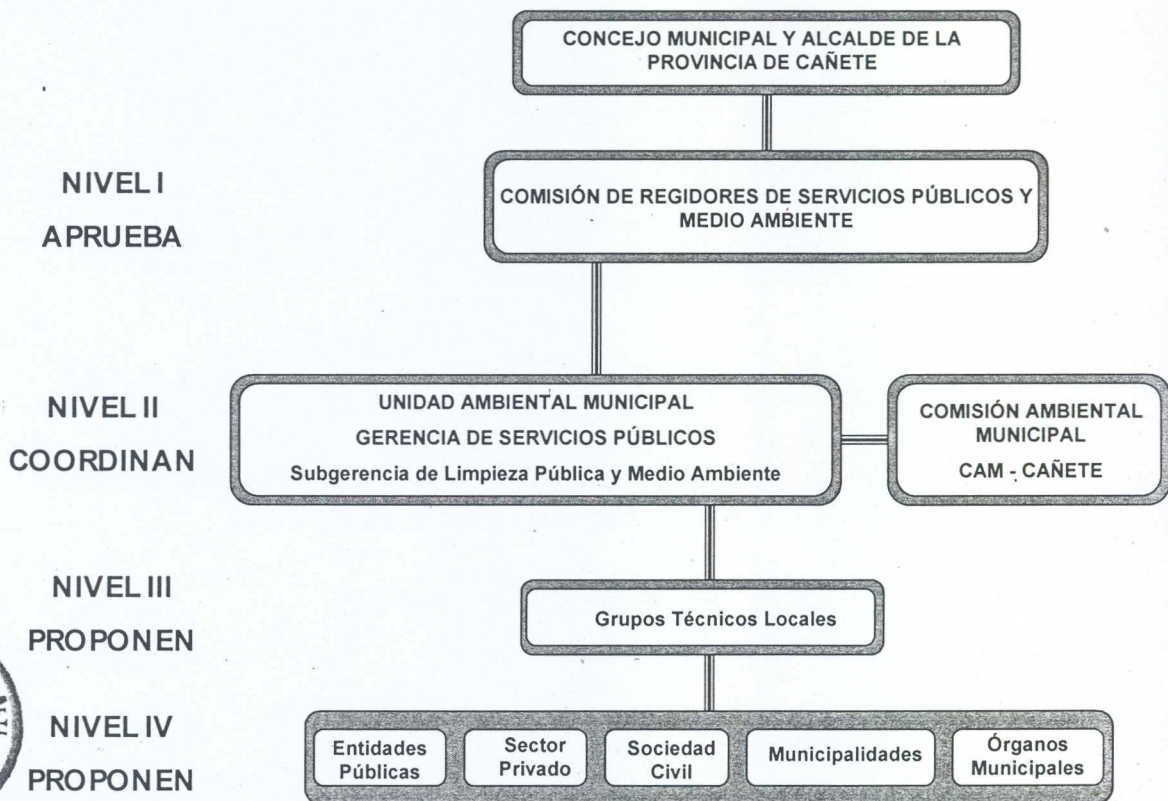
CONCEJO MUNICIPAL Y ALCALDE DE LA PROVINCIA DE CAÑETE

NIVEL I
APRUEBA

COMISIÓN DE REGIDORES DE SERVICIOS PÚBLICOS Y MEDIO AMBIENTE

NIVEL II
COORDINAN

UNIDAD AMBIENTAL MUNICIPAL
GERENCIA DE SERVICIOS PÚBLICOS
Subgerencia de Limpieza Pública y Medio Ambiente

COMISIÓN AMBIENTAL MUNICIPAL
CAM - CAÑETE

NIVEL III
PROPONEN

Grupos Técnicos Locales

NIVEL IV
PROPONEN

Entidades Públicas
Sector Privado
Sociedad Civil
Municipalidades
Órganos Municipales